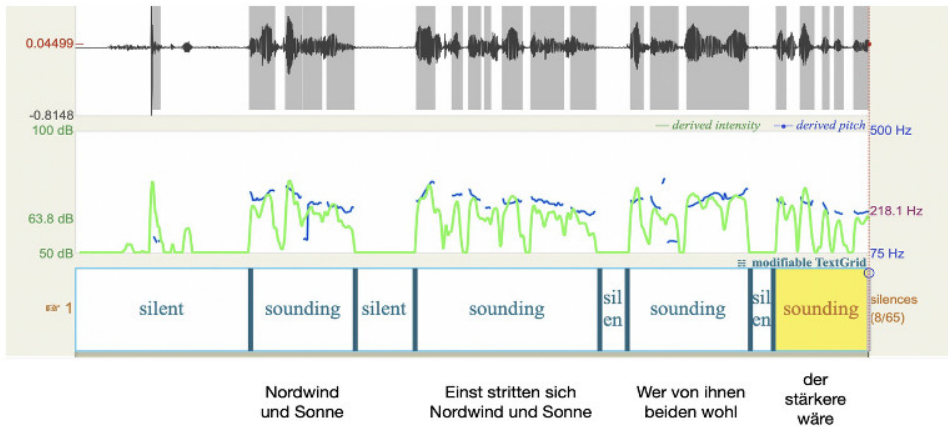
0.04499

-0.8148

100 dB

— derived intensity -•- derived pitch

500 Hz

63.8 dB

218.1 Hz

50 dB

75 Hz

modifiable TextGrid

1

silent

sounding

silent

sounding

sil en

sounding

sil en

sounding

silences (8/65)

Nordwind und Sonne

Einst stritten sich Nordwind und Sonne

Wer von ihnen beiden wohl

der stärkere wäre